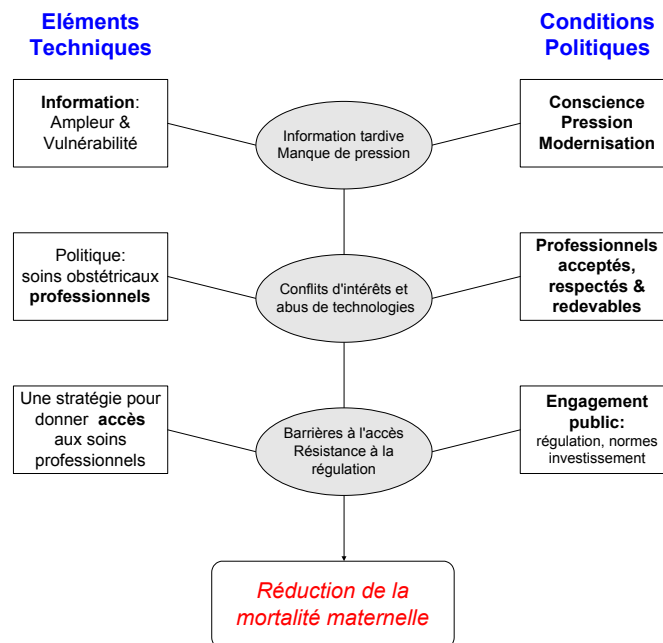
Eléments Techniques

Conditions Politiques

Information: Ampleur & Vulnérabilité

Information tardive Manque de pression

Conscience Pression Modernisation

Politique: soins obstétricaux professionnels

Conflits d'intérêts et abus de technologies

Professionnels acceptés, respectés & redevables

Une stratégie pour donner accès aux soins professionnels

Barrières à l'accès Résistance à la régulation

Engagement public: régulation, normes investissement

Réduction de la mortalité maternelle